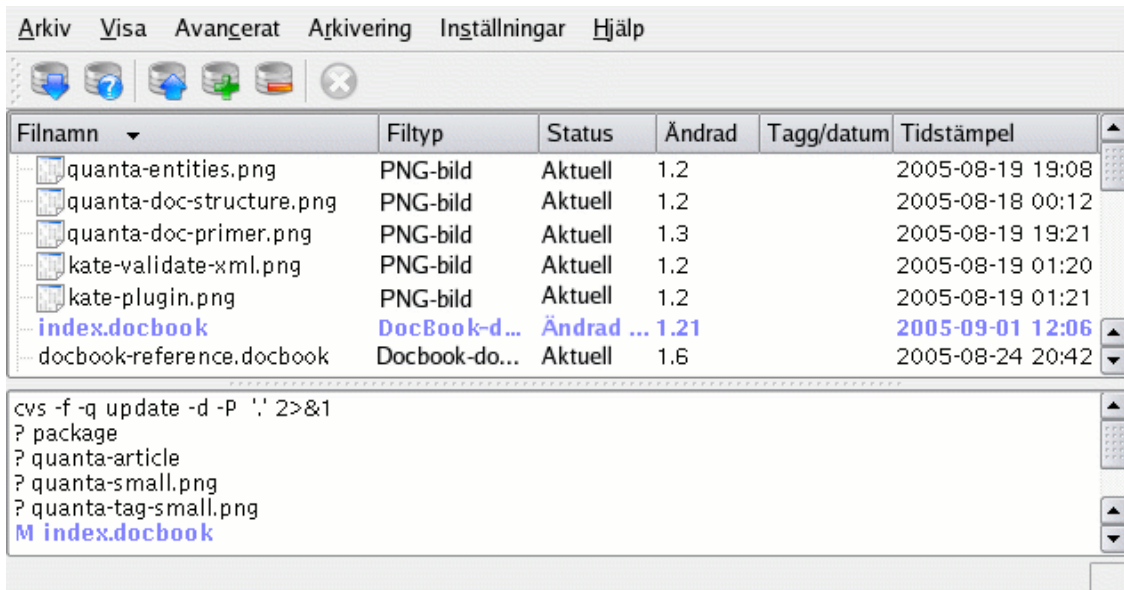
Arkiv Visa Avancerat Arkivering Inställningar Hjälp

| Filnamn | Filtyp | Status | Ändrad | Tagg/datum | Tidstämpel |
|---|---|---|---|---|---|
| quanta-entities.png | PNG-bild | Aktuell | 1.2 | | 2005-08-19 19:08 |
| quanta-doc-structure.png | PNG-bild | Aktuell | 1.2 | | 2005-08-18 00:12 |
| quanta-doc-primer.png | PNG-bild | Aktuell | 1.3 | | 2005-08-19 19:21 |
| kate-validate-xml.png | PNG-bild | Aktuell | 1.2 | | 2005-08-19 01:20 |
| kate-plugin.png | PNG-bild | Aktuell | 1.2 | | 2005-08-19 01:21 |
| index.docbook | DocBook-d... | Ändrad ... | 1.21 | | 2005-09-01 12:06 |
| docbook-reference.docbook | Docbook-do... | Aktuell | 1.6 | | 2005-08-24 20:42 |

cvs -f -q update -d -P '.' 2>&1
? package
? quanta-article
? quanta-small.png
? quanta-tag-small.png
M index.docbook